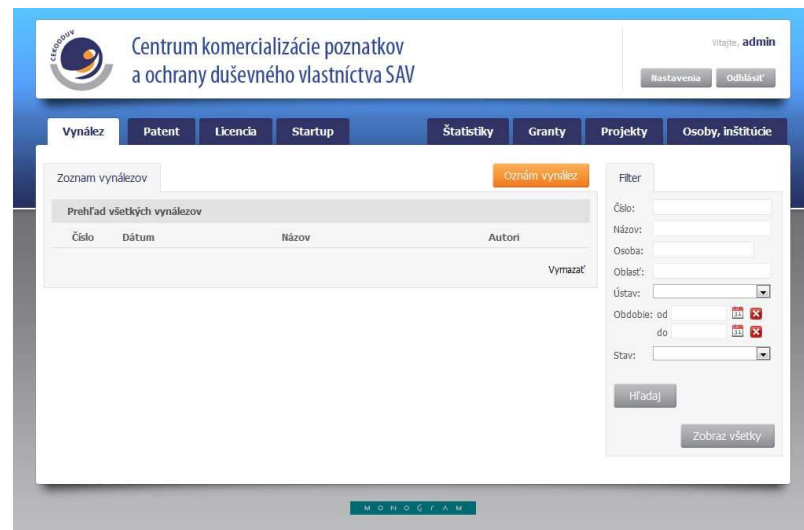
CEKODUV

Centrum komercializácie poznatkov a ochrany duševného vlastníctva SAV

Vitajte, admin

Nastavenia Odhlásiť

Vynález Patent Licencia Startup Štatistiky Granty Projekty Osoby, inštitúcie

Zoznam vynálezov

Oznám vynález

Prehľad všetkých vynálezov

| Číslo | Dátum | Názov | Autori |
|---|---|---|---|

Vymazať

Filter

Číslo:
Názov:
Osoba:
Oblasť:
Ústav:
Obdobie: od
do
Stav:

Hľadaj

Zobraz všetky

MONOGRAM